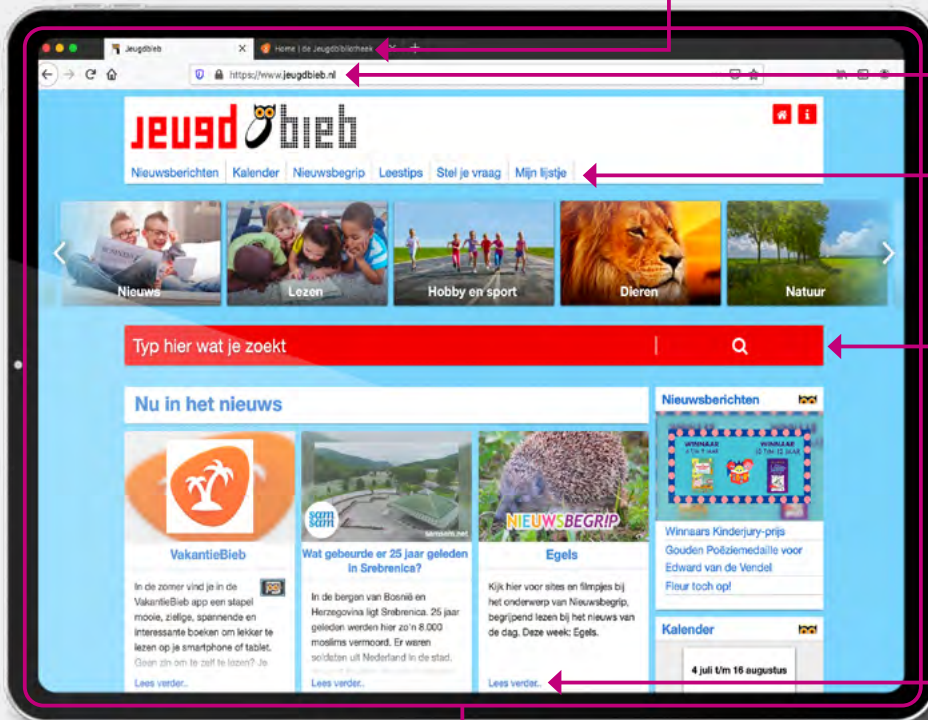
Jeugdbieb

Home | de Jeugdbibliotheek

https://www.jeugdbieb.nl

Jeugdbieb

Nieuwsberichten | Kalender | Nieuwsbegrip | Leestips | Stel je vraag | Mijn lijstje

Nieuws

Lezen

Hobby en sport

Dieren

Natuur

Typ hier wat je zoekt

Nu in het nieuws

VakantieBieb

In de zomer vind je in de VakantieBieb app een stapel mooie, zielige, spannende en interessante boeken om lekker te lezen op je smartphone of tablet. Geen zin om te zelf te lezen? Je

Lees verder..

samsam

Wat gebeurde er 25 jaar geleden in Srebrenica?

In de bergen van Bosnië en Herzegovina ligt Srebrenica. 25 jaar geleden werden hier zo'n 8.000 moslims vermoord. Er waren soldaten uit Nederland in de stad.

Lees verder..

NIEUWSBEGRIP

Egels

Kijk hier voor sites en filmpjes bij het onderwerp van Nieuwsbegrip, begrijpend lezen bij het nieuws van de dag. Deze week: Egels.

Lees verder..

Nieuwsberichten

WINNAAR

WINNAAR

Winnaars Kinderjury-prijs

Gouden Poëziemedaille voor Edward van de Vendel

Fleur toch op!

Kalender

4 juli t/m 16 augustus